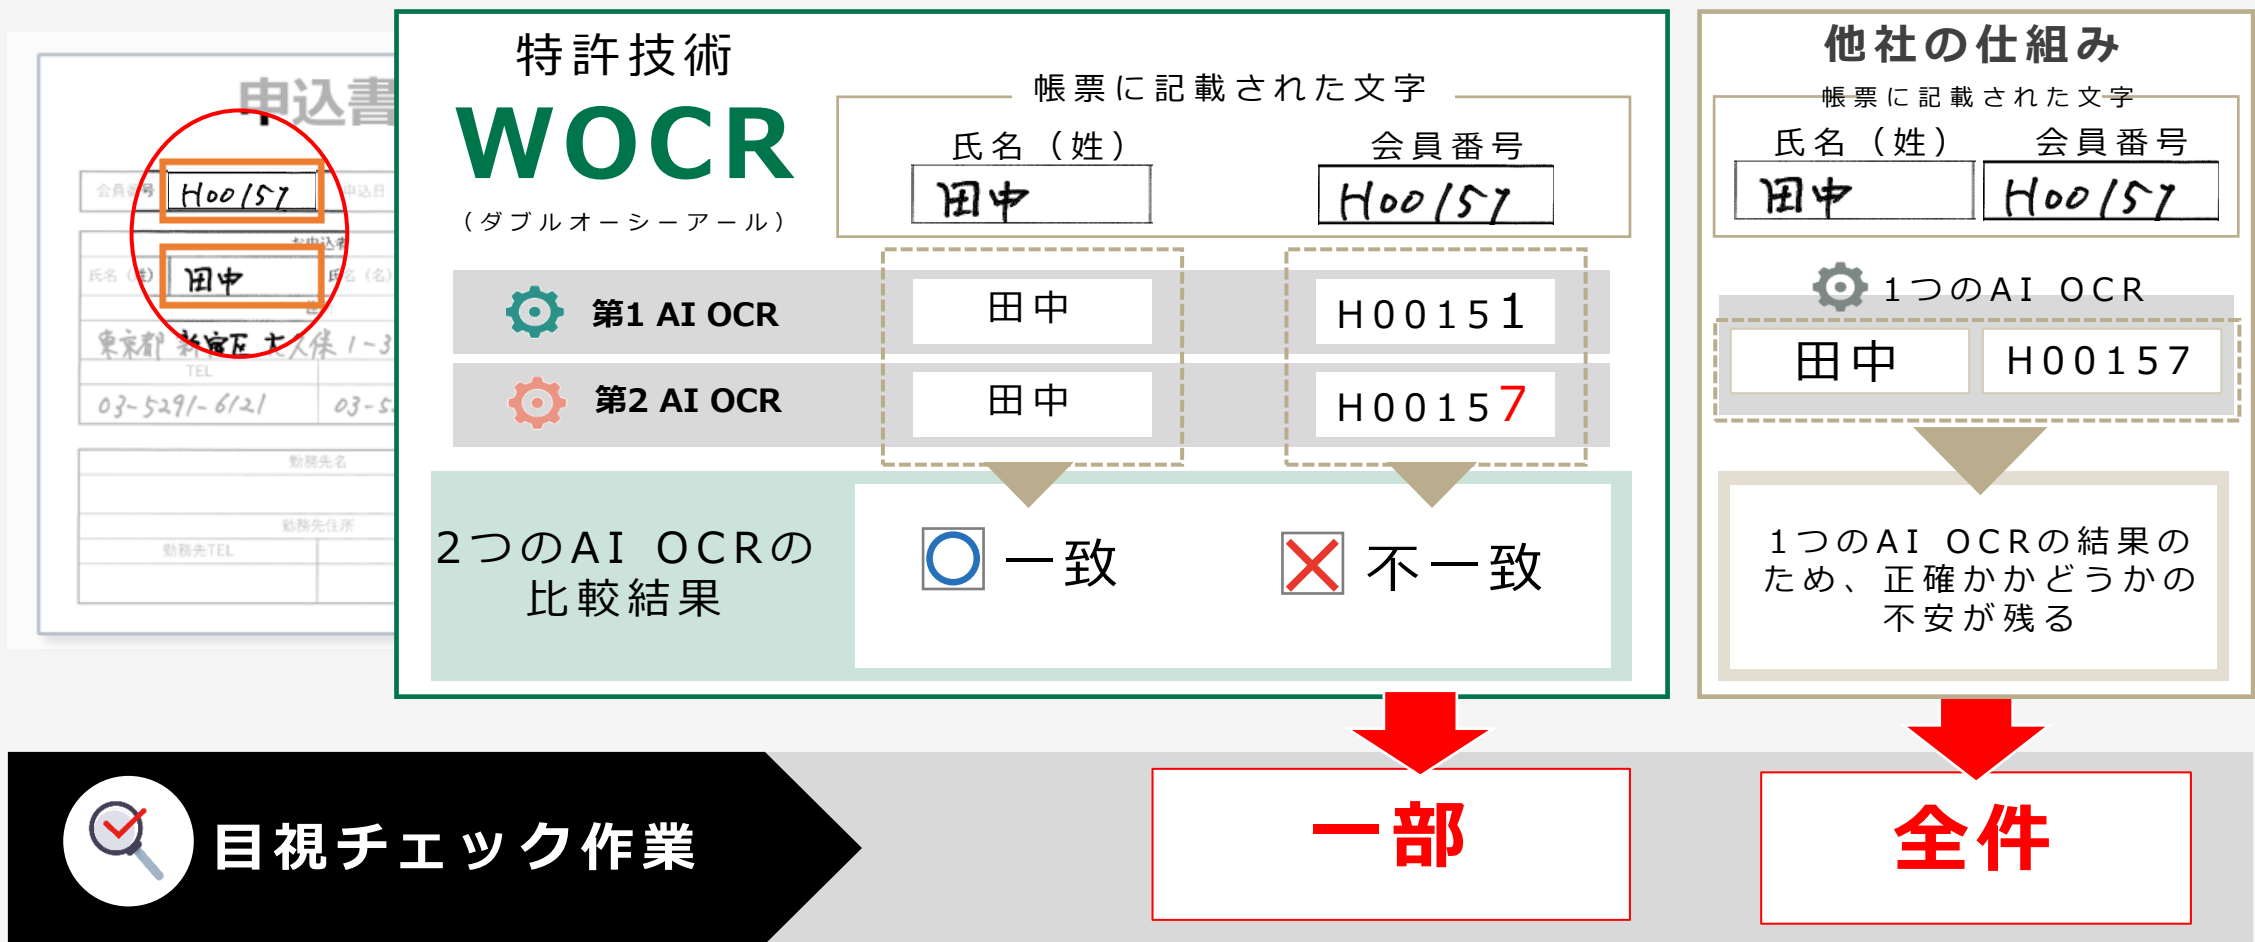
申込書
会員番号 H00157 申込日
お申込者
氏名（姓） 田中 氏名（名）
東京都 新宿区 大久保 1-3
TEL
03-5291-6121 03-5
勤務先名
勤務先住所
勤務先TEL

特許技術
WOCR
（ダブルオーシーアール）

帳票に記載された文字
氏名（姓）
田中
会員番号
H00157

第1 AI OCR 田中 H00151
第2 AI OCR 田中 H00157

2つのAI OCRの比較結果
一致
不一致

他社の仕組み
帳票に記載された文字
氏名（姓）
田中
会員番号
H00157
1つのAI OCR
田中 H00157
1つのAI OCRの結果のため、正確かどうかの不安が残る

目視チェック作業
一部
全件